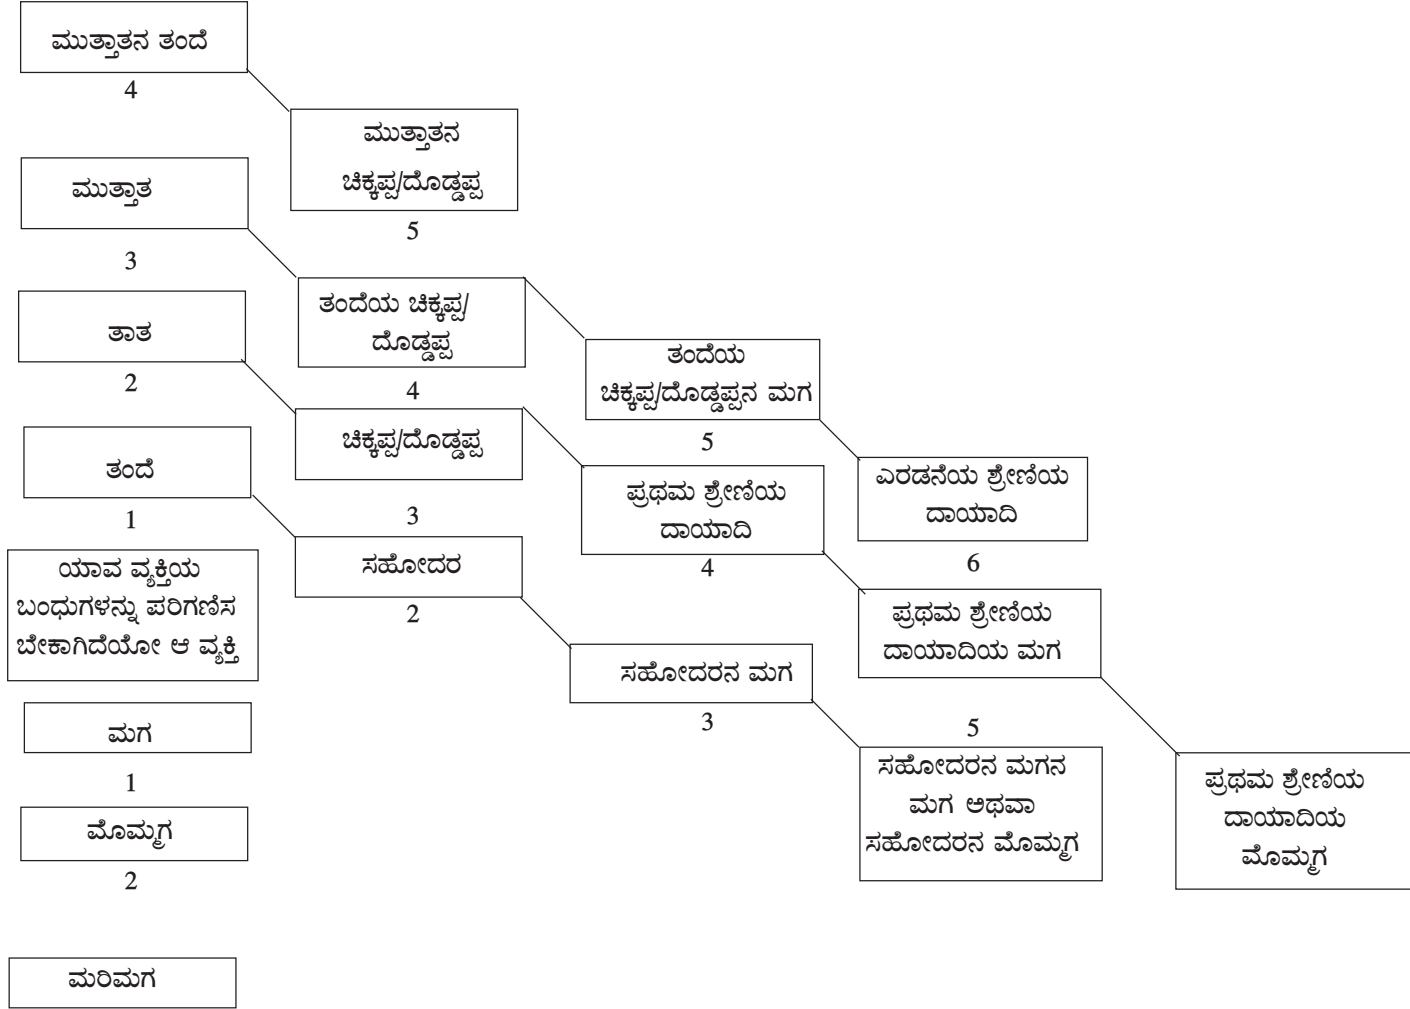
ಮುತ್ತಾತನ ತಂದೆ

4

ಮುತ್ತಾತನ ಚಿಕ್ಕಪ್ಪ/ದೊಡ್ಡಪ್ಪ

5

ಮುತ್ತಾತ

3

ತಂದೆಯ ಚಿಕ್ಕಪ್ಪ/ ದೊಡ್ಡಪ್ಪ

4

ತಾತ

2

ತಂದೆಯ ಚಿಕ್ಕಪ್ಪ/ದೊಡ್ಡಪ್ಪನ ಮಗ

5

ಚಿಕ್ಕಪ್ಪ/ದೊಡ್ಡಪ್ಪ

3

ತಂದೆ

1

ಎರಡನೆಯ ಶ್ರೇಣಿಯ ದಾಯಾದಿ

6

ಪ್ರಥಮ ಶ್ರೇಣಿಯ ದಾಯಾದಿ

4

ಯಾವ ವ್ಯಕ್ತಿಯ ಬಂಧುಗಳನ್ನು ಪರಿಗಣಿಸ ಬೇಕಾಗಿದೆಯೋ ಆ ವ್ಯಕ್ತಿ

ಸಹೋದರ

2

ಪ್ರಥಮ ಶ್ರೇಣಿಯ ದಾಯಾದಿಯ ಮಗ

ಸಹೋದರನ ಮಗ

3

5

ಮಗ

1

ಸಹೋದರನ ಮಗನ ಮಗ ಅಥವಾ ಸಹೋದರನ ಮೊಮ್ಮಗ

ಪ್ರಥಮ ಶ್ರೇಣಿಯ ದಾಯಾದಿಯ ಮೊಮ್ಮಗ

ಮೊಮ್ಮಗ

2

ಮರಿಮಗ